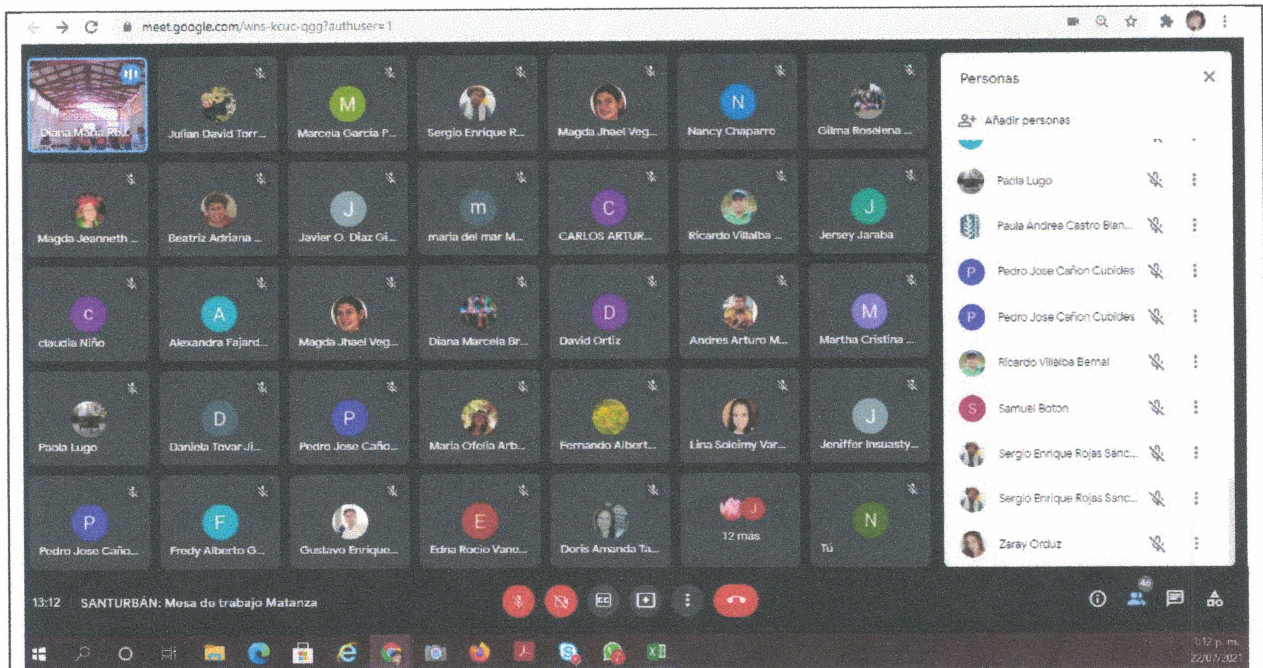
meet.google.com/wns-kcuc-qgg?authuser=1

Diana María Ro...
Julian David Torr...
M
Marcela García P...
Sergio Enrique R...
Magda Jhael Veg...
N
Nancy Chaparro
Gilma Roselena ...

Magda Jeanneth ...
Beatriz Adriana ...
J
Javier O. Díaz Gi...
m
maria del mar M...
C
CARLOS ARTUR...
Ricardo Villalba ...
J
Jersey Jaraba

c
claudia Niño
A
Alexandra Fajard...
Magda Jhael Veg...
Diana Marcela Br...
D
David Ortiz
Andres Arturo M...
M
Martha Cristina ...

Paola Lugo
D
Daniela Tovar Ji...
P
Pedro Jose Caño...
Maria Ofelia Arb...
Fernando Albert...
Lina Solcimy Var...
J
Jeniffer Insuasty...

P
Pedro Jose Caño...
F
Fredy Alberto G...
Gustavo Enrique...
E
Edna Rocio Vano...
Doris Amanda Ta...
J
12 más
N
Tú

Personas
Añadir personas
Paola Lugo
Paula Andrea Castro Blan...
P
Pedro Jose Cañon Cubides
P
Pedro Jose Cañon Cubides
Ricardo Villalba Bernal
S
Samuel Boton
Sergio Enrique Rojas Sanc...
Sergio Enrique Rojas Sanc...
Zaray Orduz

13:12 SANTURBÁN: Mesa de trabajo Matanza
46
1:12 p. m.
22/07/2021